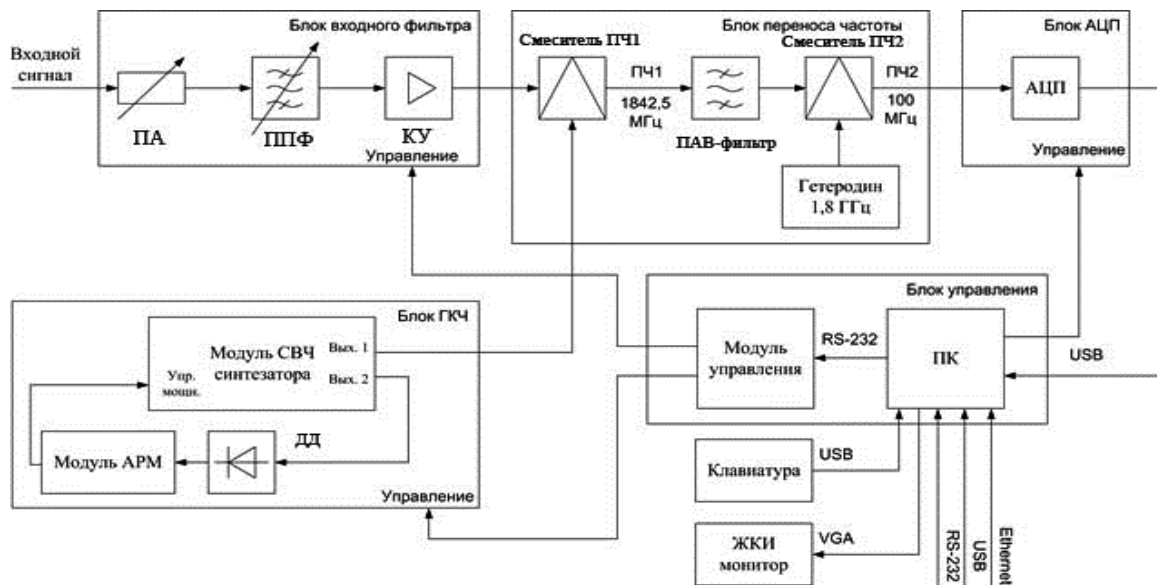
Блок входного фильтра

Входной сигнал

ПА

ППФ

КУ

Управление

Блок переноса частоты

Смеситель ПЧ1

ПЧ1

1842,5 МГц

ПАВ-фильтр

Смеситель ПЧ2

ПЧ2

100 МГц

Гетеродин 1,8 ГГц

Блок АЦП

АЦП

Управление

Блок управления

Блок ГКЧ

Модуль СВЧ синтезатора

Вых. 1

Вых. 2

Упр. мощн.

Модуль АРМ

ДД

Управление

Модуль управления

RS-232

ПК

USB

Клавиатура

USB

ЖКИ монитор

VGA

RS-232

USB

Ethernet